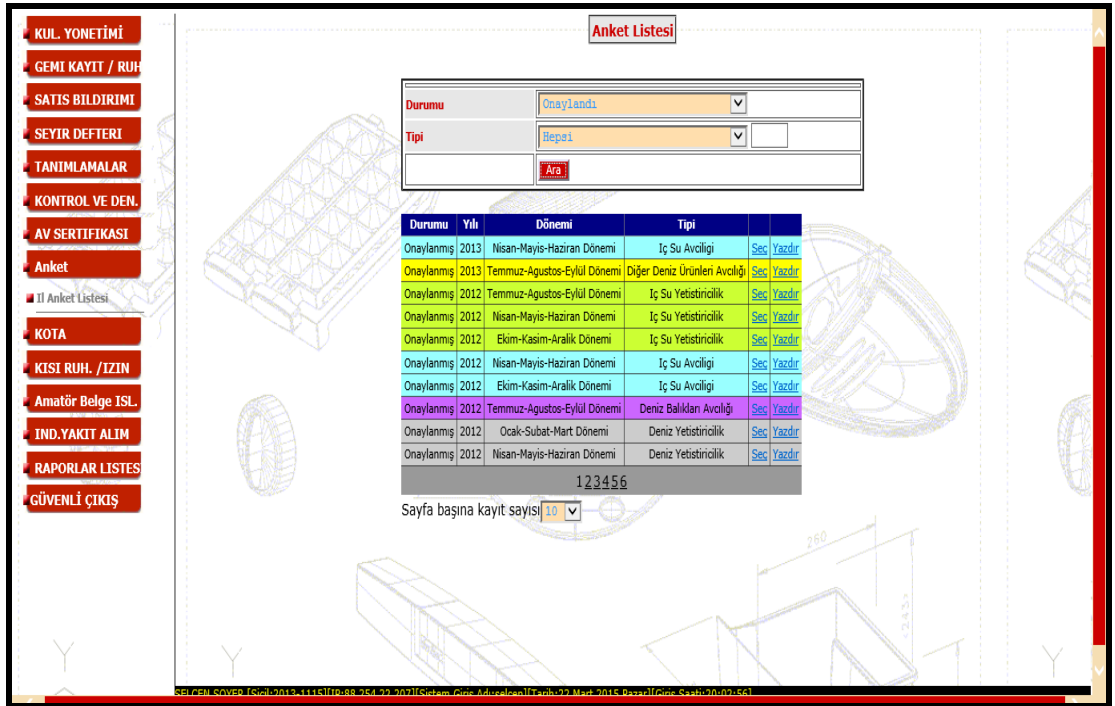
KUL. YONETİMİ
GEMI KAYIT / RUH
SATIS BILDIRIMI
SEYIR DEFTERI
TANIMLAMALAR
KONTROL VE DEN.
AV SERTIFIKASI
Anket
Il Anket Listesi
KOTA
KISI RUH. /IZIN
Amatör Belge ISL.
IND.YAKIT ALIM
RAPORLAR LISTES
GÜVENLİ ÇIKIŞ

Anket Listesi

| Durumu | Onaylandı |
|---|---|
| Tipi | Hepsi |
| | Ara |

| Durumu | Yılı | Dönemi | Tipi | | |
|---|---|---|---|---|---|
| Onaylanmış | 2013 | Nisan-Mayis-Haziran Dönemi | Iç Su Avciligi | Seç | Yazdır |
| Onaylanmış | 2013 | Temmuz-Agustos-Eylül Dönemi | Diğer Deniz Ürünleri Avcılığı | Seç | Yazdır |
| Onaylanmış | 2012 | Temmuz-Agustos-Eylül Dönemi | Iç Su Yetistiricilik | Seç | Yazdır |
| Onaylanmış | 2012 | Nisan-Mayis-Haziran Dönemi | Iç Su Yetistiricilik | Seç | Yazdır |
| Onaylanmış | 2012 | Ekim-Kasim-Aralik Dönemi | Iç Su Yetistiricilik | Seç | Yazdır |
| Onaylanmış | 2012 | Nisan-Mayis-Haziran Dönemi | Iç Su Avciligi | Seç | Yazdır |
| Onaylanmış | 2012 | Ekim-Kasim-Aralik Dönemi | Iç Su Avciligi | Seç | Yazdır |
| Onaylanmış | 2012 | Temmuz-Agustos-Eylül Dönemi | Deniz Balıkları Avcılığı | Seç | Yazdır |
| Onaylanmış | 2012 | Ocak-Subat-Mart Dönemi | Deniz Yetistiricilik | Seç | Yazdır |
| Onaylanmış | 2012 | Nisan-Mayis-Haziran Dönemi | Deniz Yetistiricilik | Seç | Yazdır |

123456

Sayfa başına kayıt sayısı 10

SELCEN SOYER [Sicil:2013-1115][IP:88.254.22.207][Sistem Giris Adı:selcen][Tarih:22 Mart 2015 Pazar][Giris Saati:20:02:56]